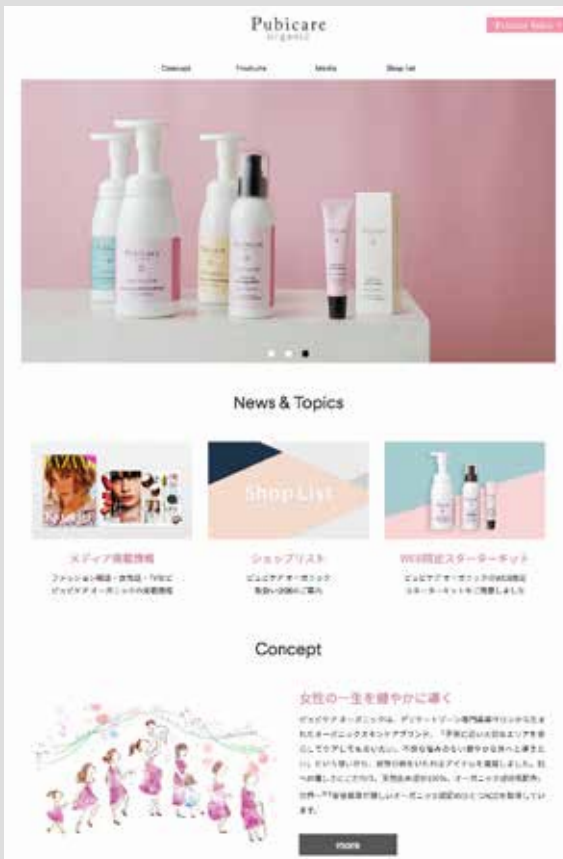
Pubicare
organic

Concept Products Media Shop list

News & Topics

Shop List

メディア掲載情報

ファッション雑誌・女性誌・TVなど
ピュビケア オーガニックの掲載情報

ショップリスト

ピュビケア オーガニック
取扱い店舗のご案内

WEB限定スターターキット

ピュビケア オーガニックのWEB限定
スターターキットをご用意しました

Concept

女性の一生を健やかに導く

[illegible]

more